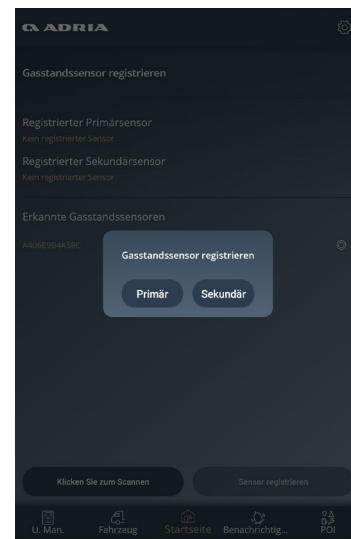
ADRIA

Gasstandssensor registrieren

Registrierter Primärsensor
Kein registrierter Sensor

Registrierter Sekundärsensor
Kein registrierter Sensor

Erkannte Gasstandssensoren

A406E9B4A58C

Gasstandssensor registrieren

Primär

Sekundär

Klicken Sie zum Scannen

Sensor registrieren

U. Man.

Fahrzeug

Startseite

Benachrichtig...

POI